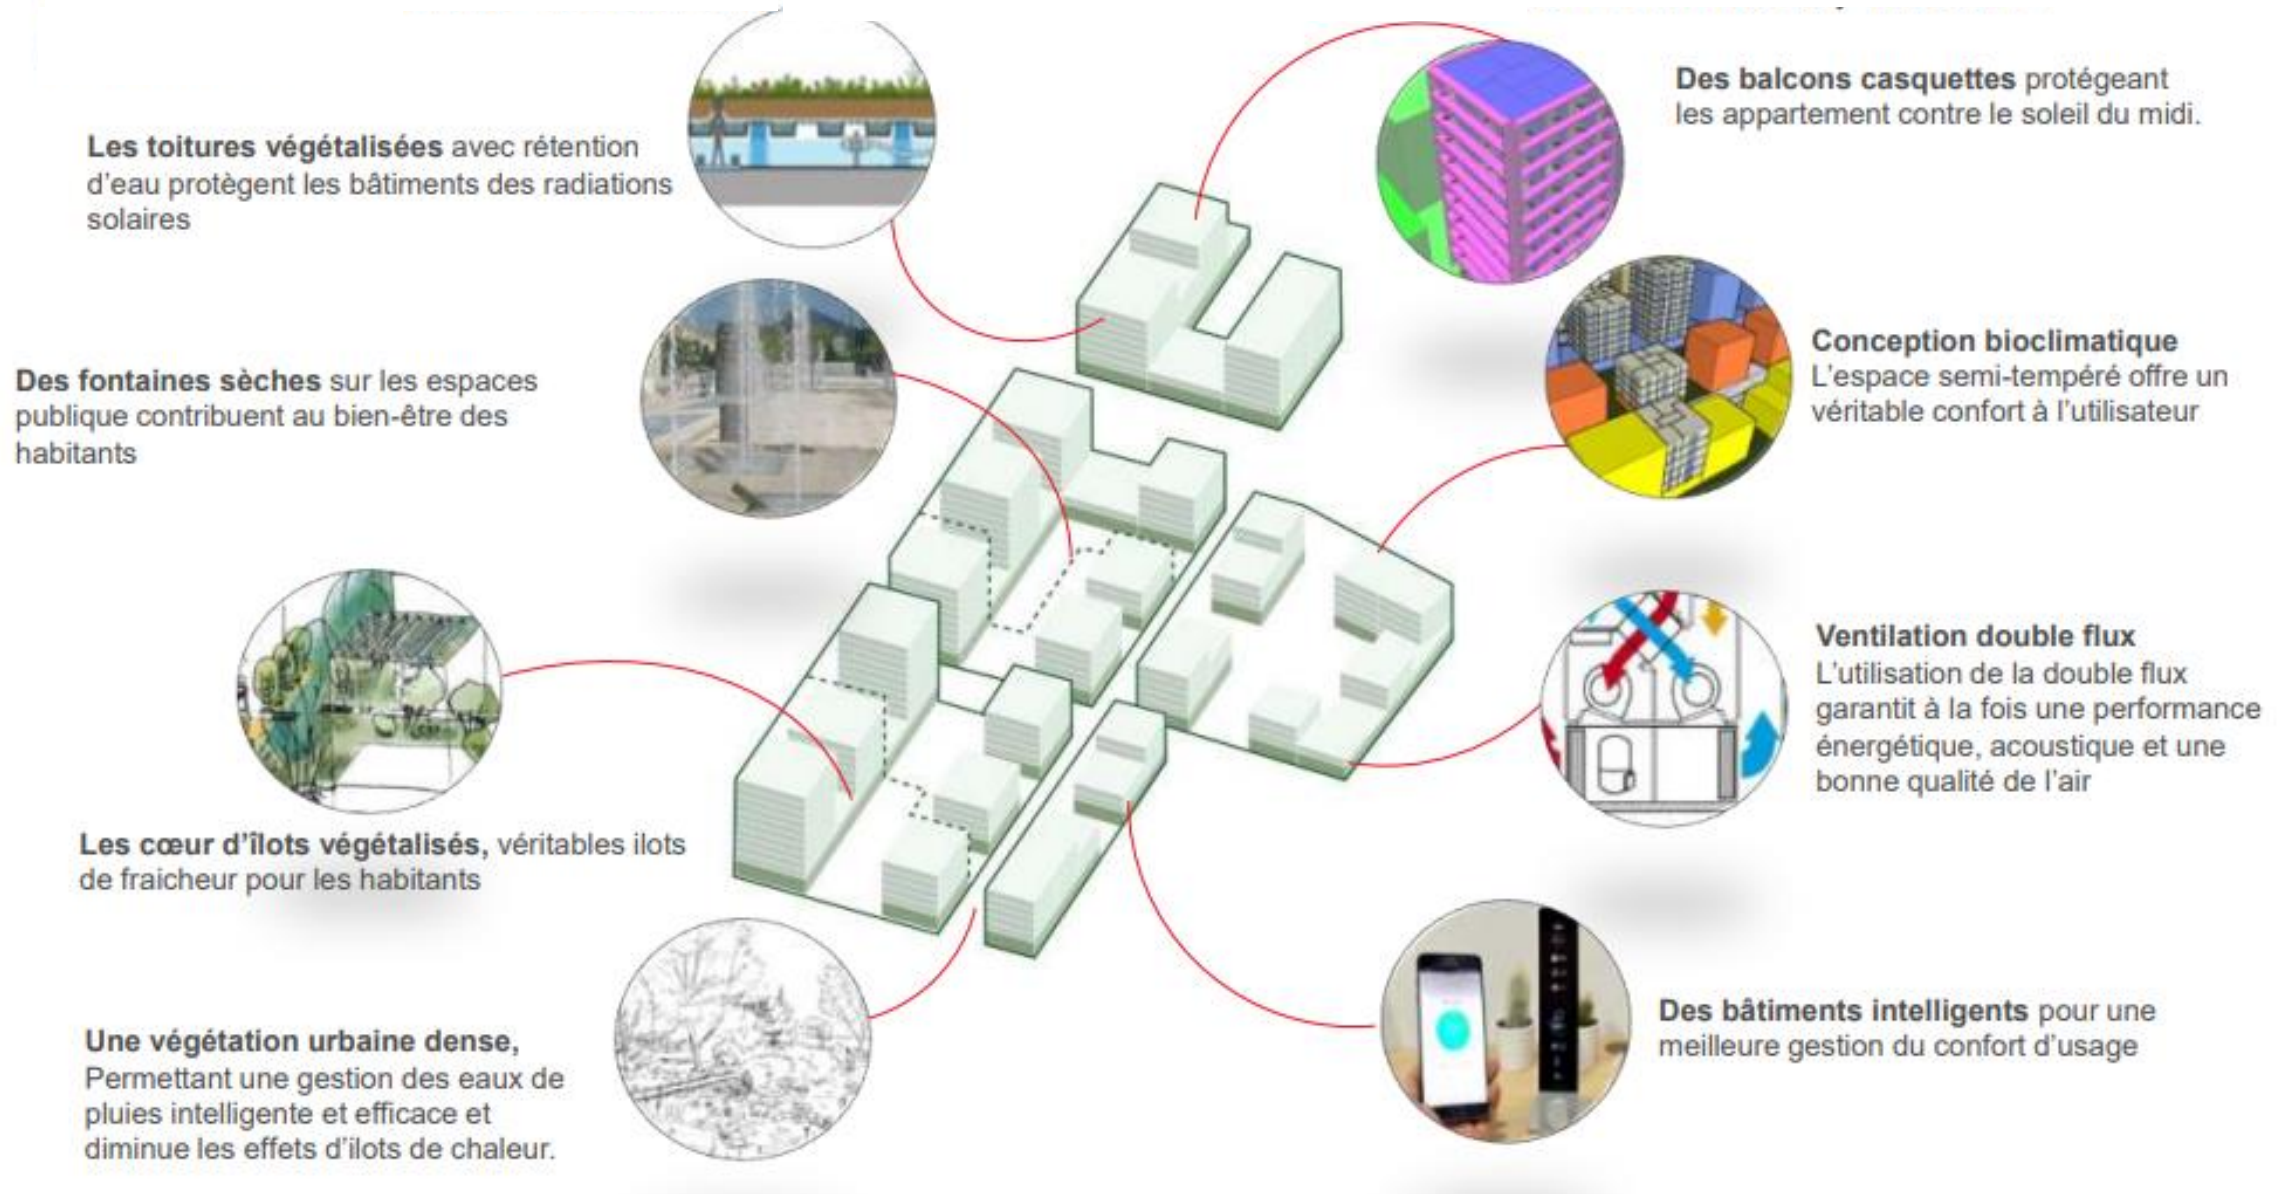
Les toitures végétalisées avec rétention d'eau protègent les bâtiments des radiations solaires

Des balcons casquettes protégeant les appartement contre le soleil du midi.

Des fontaines sèches sur les espaces publique contribuent au bien-être des habitants

Conception bioclimatique
L'espace semi-tempéré offre un véritable confort à l'utilisateur

Ventilation double flux
L'utilisation de la double flux garantit à la fois une performance énergétique, acoustique et une bonne qualité de l'air

Les cœur d'îlots végétalisés, véritables ilots de fraicheur pour les habitants

Une végétation urbaine dense,
Permettant une gestion des eaux de pluies intelligente et efficace et diminue les effets d'ilots de chaleur.

Des bâtiments intelligents pour une meilleure gestion du confort d'usage